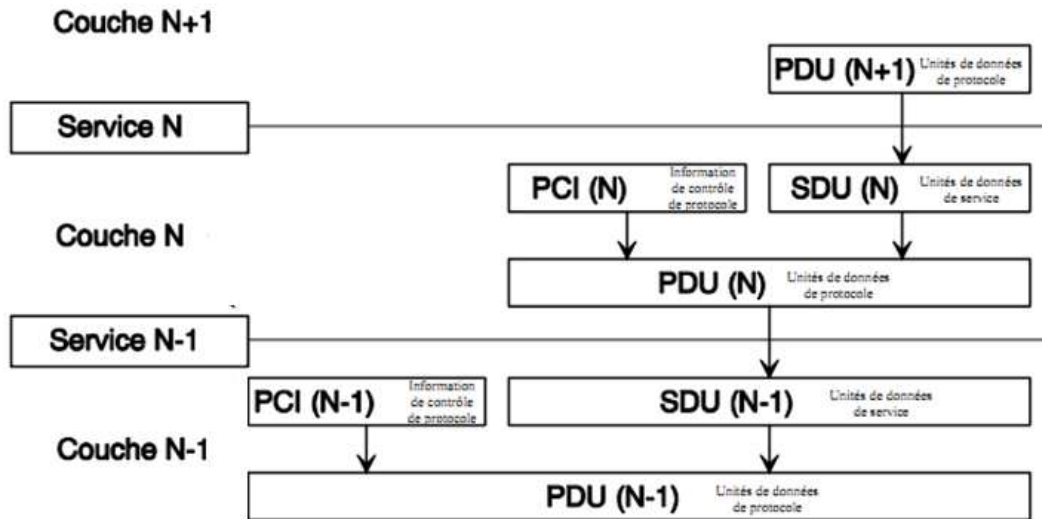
Couche N+1

PDU (N+1) Unités de données de protocole

Service N

PCI (N) Information de contrôle de protocole

SDU (N) Unités de données de service

Couche N

PDU (N) Unités de données de protocole

Service N-1

PCI (N-1) Information de contrôle de protocole

SDU (N-1) Unités de données de service

Couche N-1

PDU (N-1) Unités de données de protocole